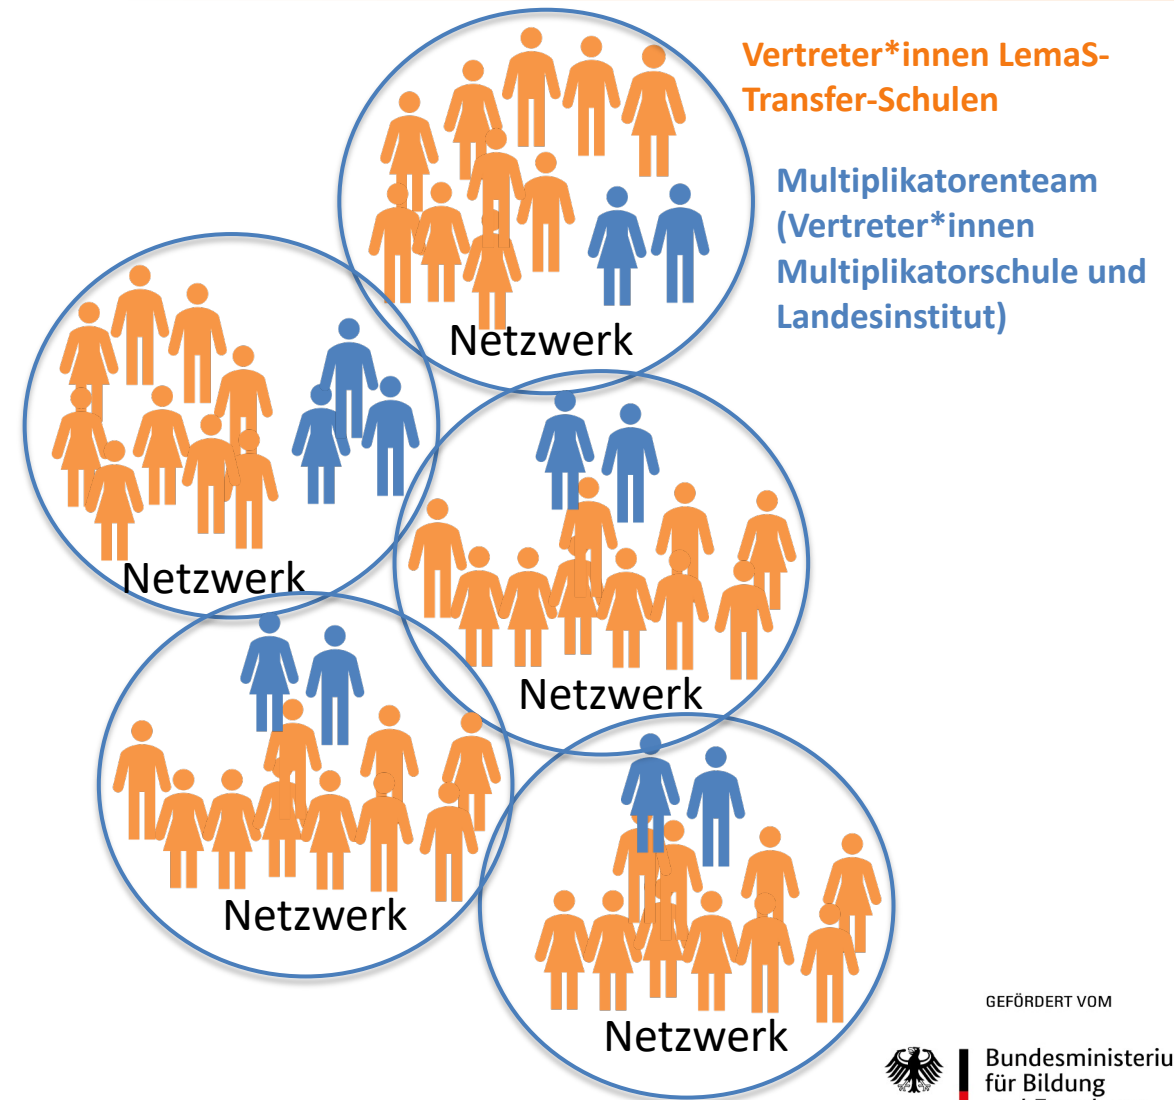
Vertreter*innen LemaS-Transfer-Schulen

Multiplikatorenteam (Vertreter*innen Multiplikatorschule und Landesinstitut)

Netzwerk

Netzwerk

Netzwerk

Netzwerk

Netzwerk

GEFÖRDERT VOM

Bundesministeriu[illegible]
für Bildung
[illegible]